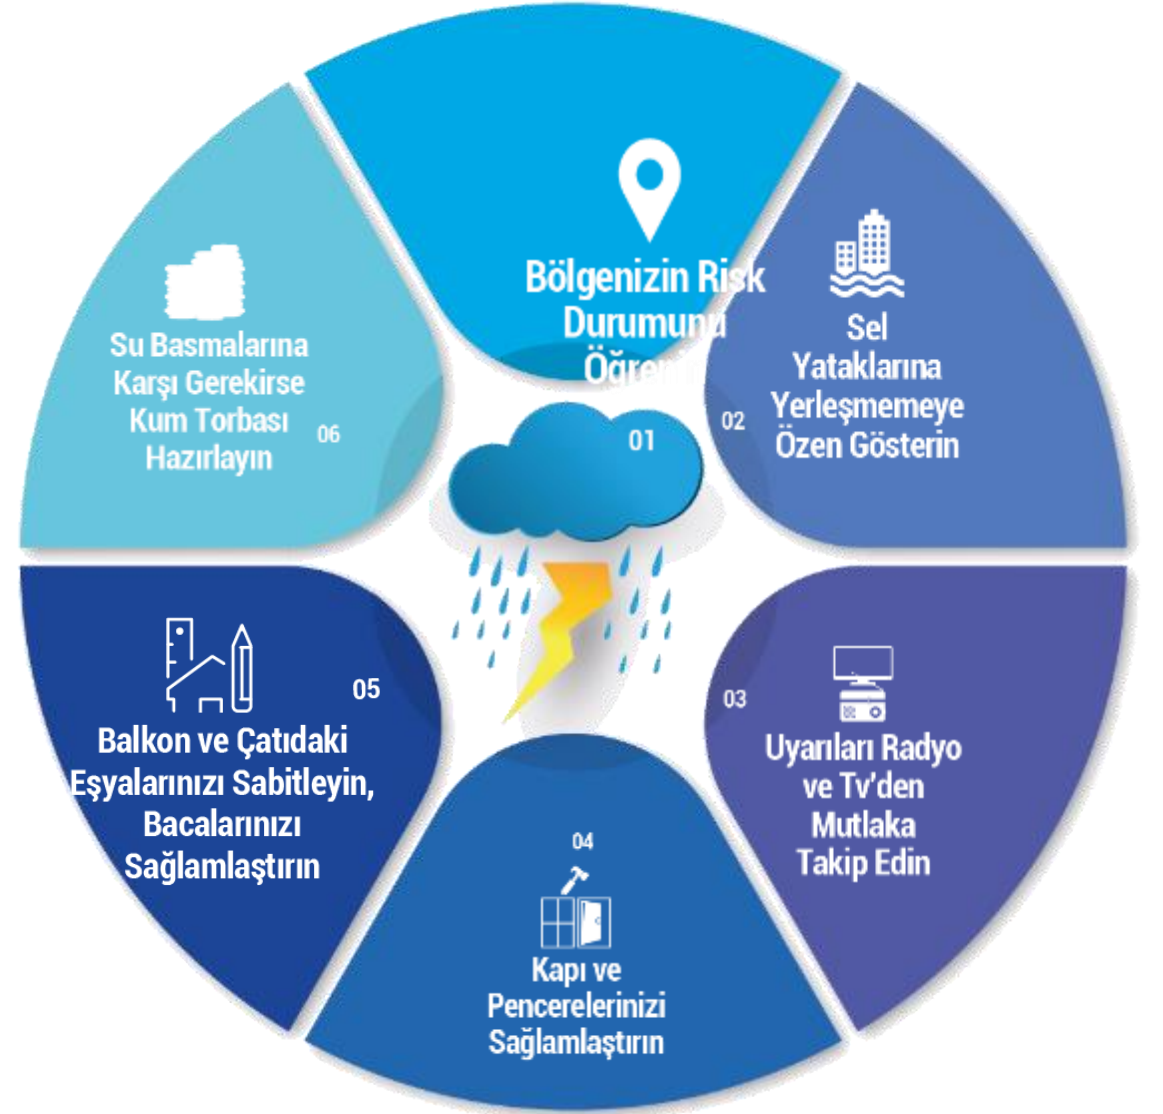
Bölgenizin Risk Durumunu Öğrenin

01

Sel Yataklarına Yerleşmemeye Özen Gösterin

02

03

Uyarıları Radyo ve Tv'den Mutlaka Takip Edin

04

Kapı ve Pencerelerinizi Sağlamlaştırın

05

Balkon ve Çatıdaki Eşyalarınızı Sabitleyin, Bacalarınızı Sağlamlaştırın

06

Su Basmalarına Karşı Gerekirse Kum Torbası Hazırlayın